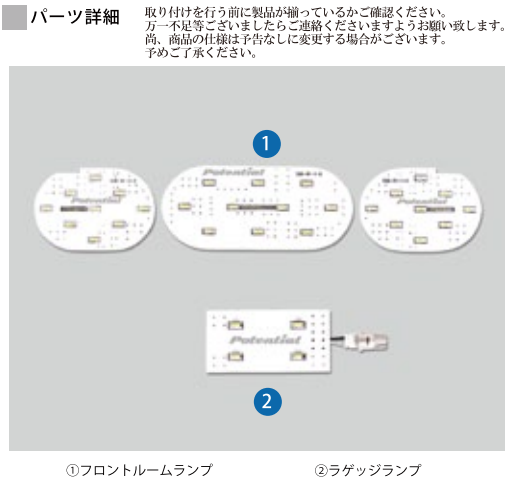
パーツ詳細

取り付けを行う前に製品が揃っているかご確認ください。
万一不足等ございましたらご連絡くださいますようお願い致します。
尚、商品の仕様は予告なしに変更する場合がございます。
予めご了承ください。

1

Potential

Potential

Potential

2

①フロントルームランプ

②ラゲッジランプ